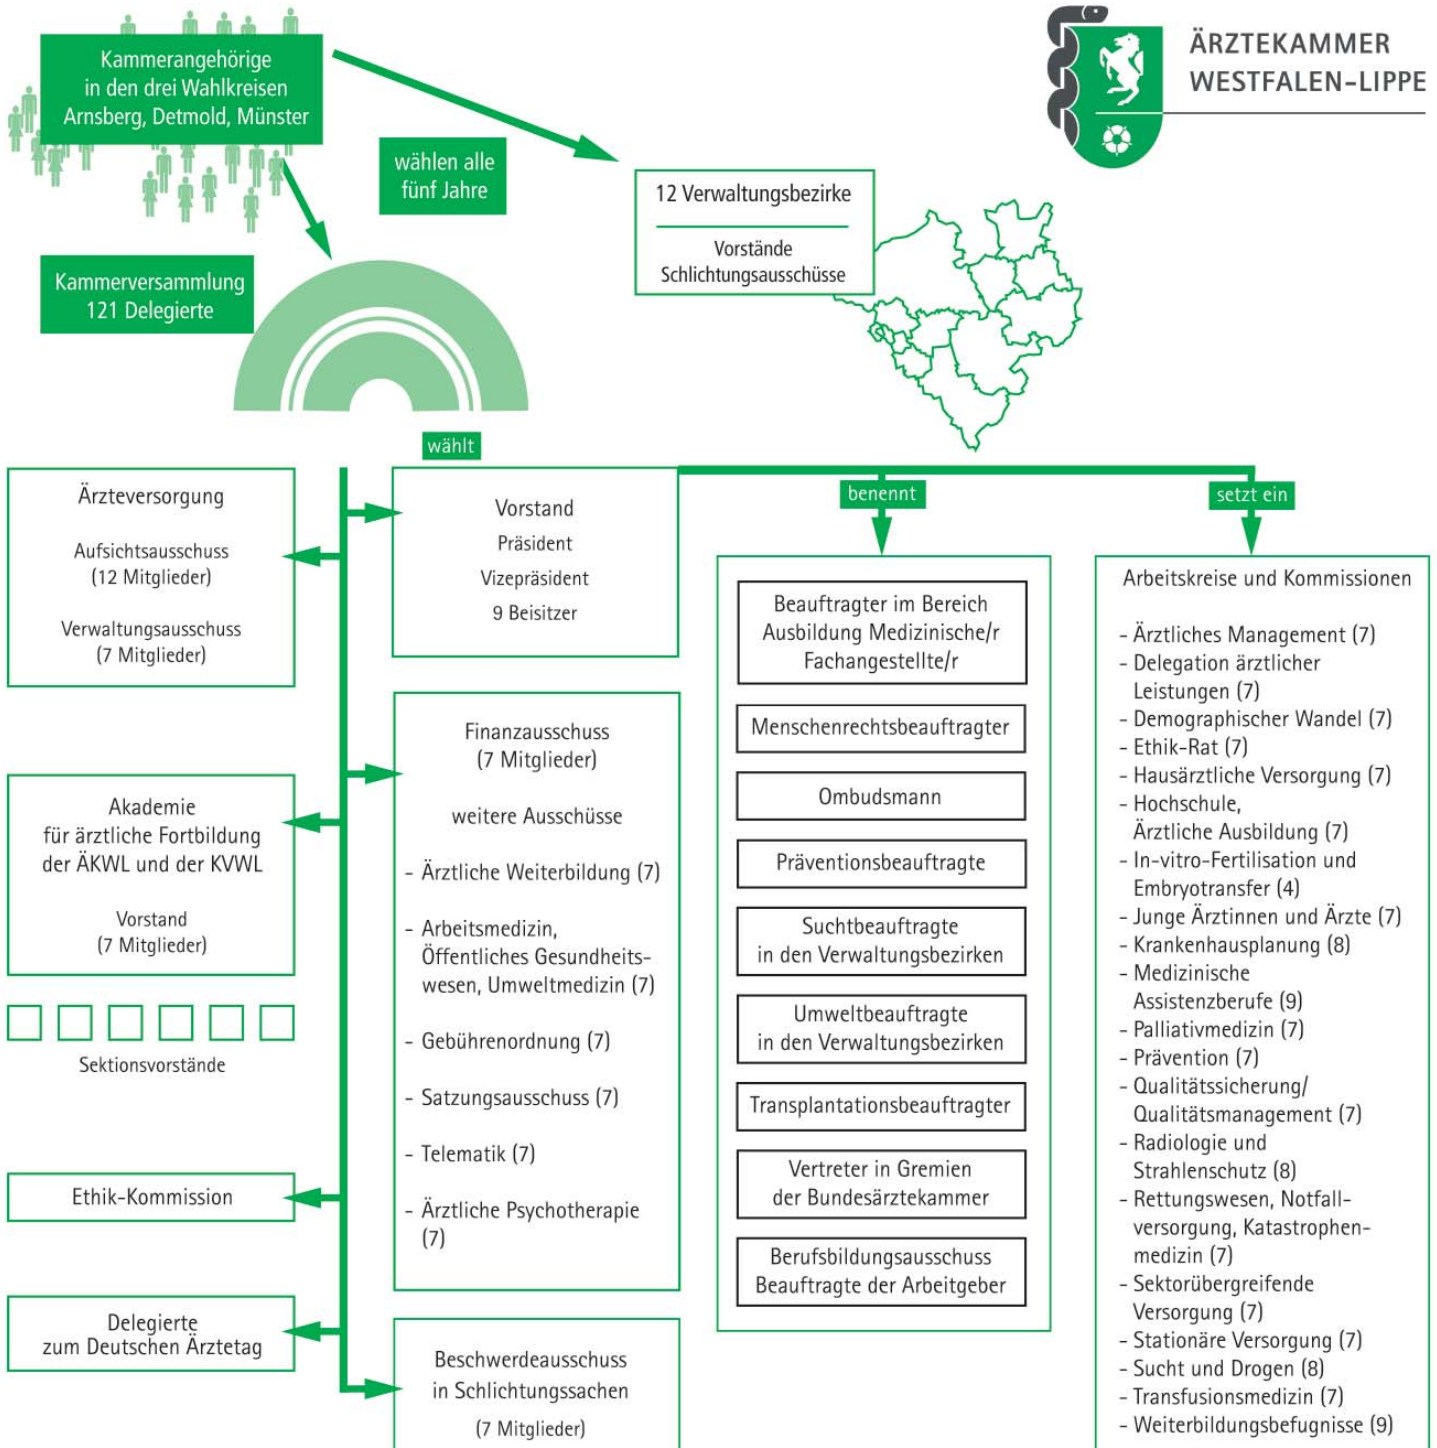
Kammerangehörige in den drei Wahlkreisen Arnsberg, Detmold, Münster

ÄRZTEKAMMER WESTFALEN-LIPPE

wählen alle fünf Jahre

12 Verwaltungsbezirke

Vorstände Schlichtungsausschüsse

Kammerversammlung 121 Delegierte

wählt

benennt

setzt ein

Ärzteversorgung

Aufsichtsausschuss (12 Mitglieder)

Verwaltungsausschuss (7 Mitglieder)

Vorstand
Präsident
Vizepräsident
9 Beisitzer

Akademie für ärztliche Fortbildung der ÄKWL und der KVWL

Vorstand (7 Mitglieder)

Sektionsvorstände

Ethik-Kommission

Delegierte zum Deutschen Ärztetag

Finanzausschuss (7 Mitglieder)

weitere Ausschüsse

- Ärztliche Weiterbildung (7)
- Arbeitsmedizin, Öffentliches Gesundheitswesen, Umweltmedizin (7)
- Gebührenordnung (7)
- Satzungsausschuss (7)
- Telematik (7)
- Ärztliche Psychotherapie (7)

Beschwerdeausschuss in Schlichtungssachen (7 Mitglieder)

Beauftragter im Bereich Ausbildung Medizinische/r Fachangestellte/r

Menschenrechtsbeauftragter

Ombudsmann

Präventionsbeauftragte

Suchtbeauftragte in den Verwaltungsbezirken

Umweltbeauftragte in den Verwaltungsbezirken

Transplantationsbeauftragter

Vertreter in Gremien der Bundesärztekammer

Berufsbildungsausschuss Beauftragte der Arbeitgeber

Arbeitskreise und Kommissionen

- Ärztliches Management (7)
- Delegation ärztlicher Leistungen (7)
- Demographischer Wandel (7)
- Ethik-Rat (7)
- Hausärztliche Versorgung (7)
- Hochschule, Ärztliche Ausbildung (7)
- In-vitro-Fertilisation und Embryotransfer (4)
- Junge Ärztinnen und Ärzte (7)
- Krankenhausplanung (8)
- Medizinische Assistenzberufe (9)
- Palliativmedizin (7)
- Prävention (7)
- Qualitätssicherung/ Qualitätsmanagement (7)
- Radiologie und Strahlenschutz (8)
- Rettungswesen, Notfallversorgung, Katastrophenmedizin (7)
- Sektorübergreifende Versorgung (7)
- Stationäre Versorgung (7)
- Sucht und Drogen (8)
- Transfusionsmedizin (7)
- Weiterbildungsbefugnisse (9)